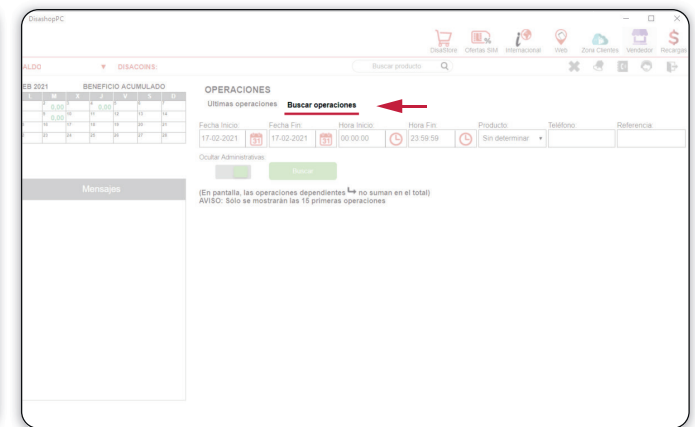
DisashopPC

DisaStore Ofertas SIM Internacional Web Zona Clientes Vendedor Recargas

ALDO ▼ DISACOINS:

Buscar producto

EB 2021 BENEFICIO ACUMULADO

| L | M | X | J | V | S | D |
|---|---|---|---|---|---|---|
| | 2 0,00 | 3 | 4 0,00 | 5 | 6 | 7 |
| | 9 0,00 | 10 | 11 | 12 | 13 | 14 |
| | 16 | 17 | 18 | 19 | 20 | 21 |
| | 23 | 24 | 25 | 26 | 27 | 28 |

Mensajes

OPERACIONES

Ultimas operaciones Buscar operaciones

Fecha Inicio: Fecha Fin: Hora Inicio: Hora Fin: Producto: Teléfono: Referencia:

17-02-2021 17-02-2021 00:00:00 23:59:59 Sin determinar

Ocultar Administrativas:

Buscar

(En pantalla, las operaciones dependientes ↳ no suman en el total)
AVISO: Sólo se mostrarán las 15 primeras operaciones